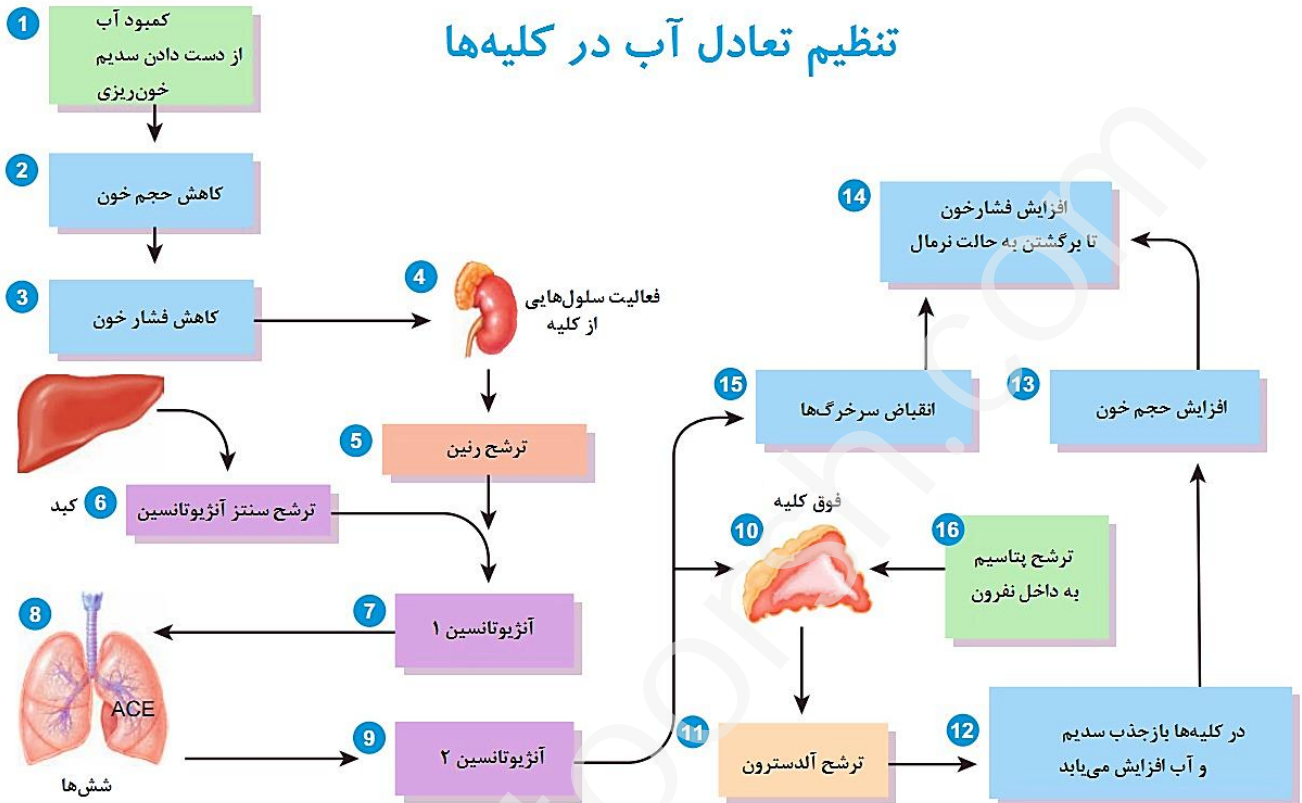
تنظیم تعادل آب در کلیه‌ها

1
کمبود آب
از دست دادن سدیم
خون‌ریزی

2
کاهش حجم خون

3
کاهش فشار خون

4
فعالیت سلول‌هایی از کلیه

5
ترشح رنین

6
کبد
ترشح سنتز آنژیوتانسین

7
آنژیوتانسین ۱

8
ACE
شش‌ها

9
آنژیوتانسین ۲

10
فوق کلیه

11
ترشح آلدسترون

12
در کلیه‌ها بازجذب سدیم و آب افزایش می‌یابد

13
افزایش حجم خون

14
افزایش فشارخون تا برگشتن به حالت نرمال

15
انقباض سرخرگ‌ها

16
ترشح پتاسیم به داخل نفرون